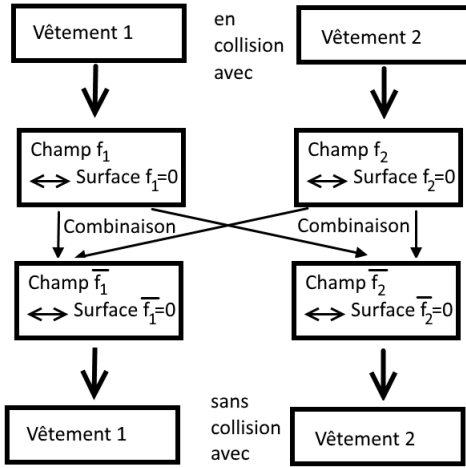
Vêtement 1

en collision avec

Vêtement 2

Champ $f_1$
↔ Surface $f_1$=0

Champ $f_2$
↔ Surface $f_2$=0

Combinaison

Combinaison

Champ $\overline{f_1}$
↔ Surface $\overline{f_1}$=0

Champ $\overline{f_2}$
↔ Surface $\overline{f_2}$=0

Vêtement 1

sans collision avec

Vêtement 2